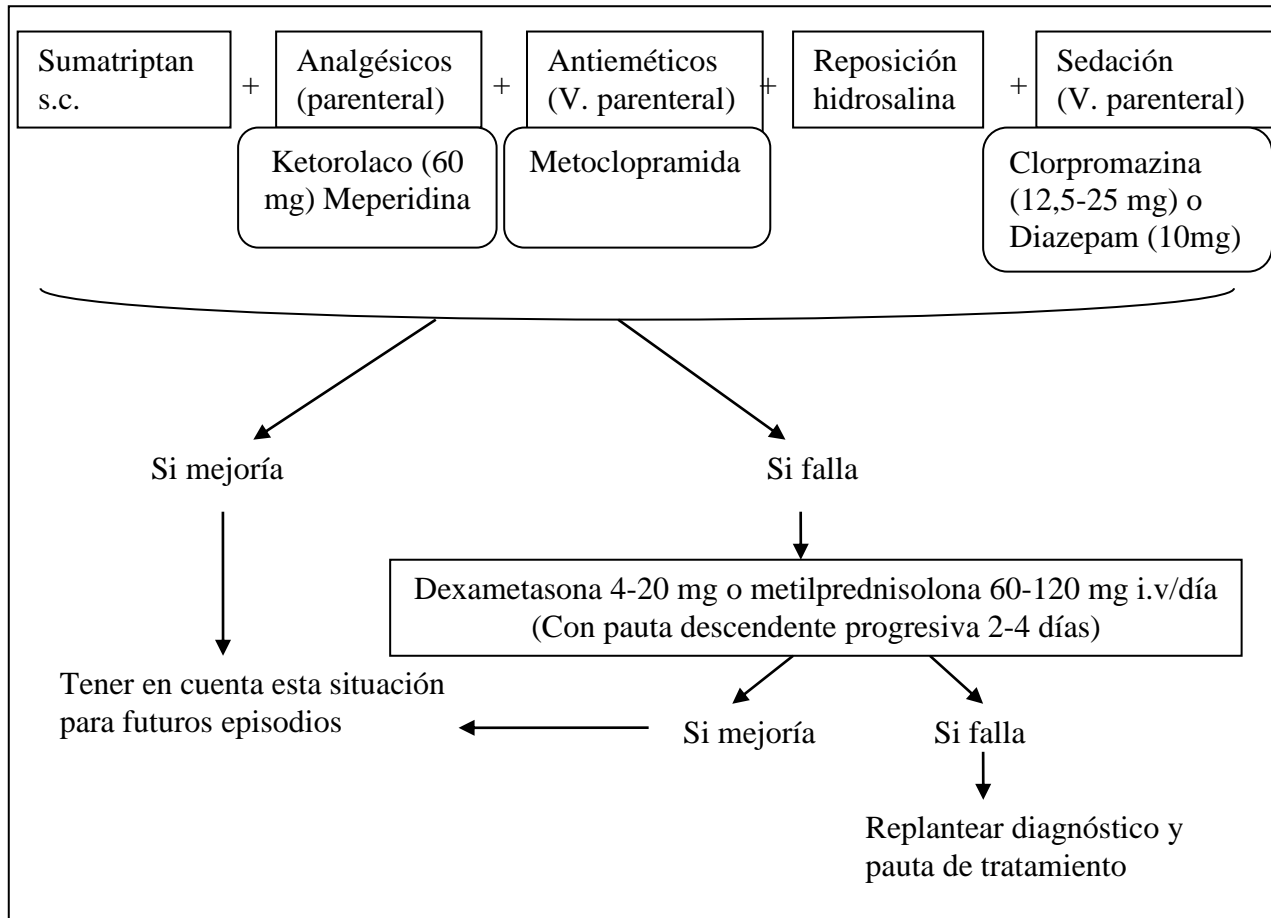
Sumatriptan s.c. + Analgésicos (parenteral) + Antieméticos (V. parenteral) + Reposición hidrosalina + Sedación (V. parenteral)

Ketorolaco (60 mg) Meperidina

Metoclopramida

Clorpromazina (12,5-25 mg) o Diazepam (10mg)

Si mejoría

Si falla

Dexametasona 4-20 mg o metilprednisolona 60-120 mg i.v/día (Con pauta descendente progresiva 2-4 días)

Tener en cuenta esta situación para futuros episodios

Si mejoría

Si falla

Replantear diagnóstico y pauta de tratamiento